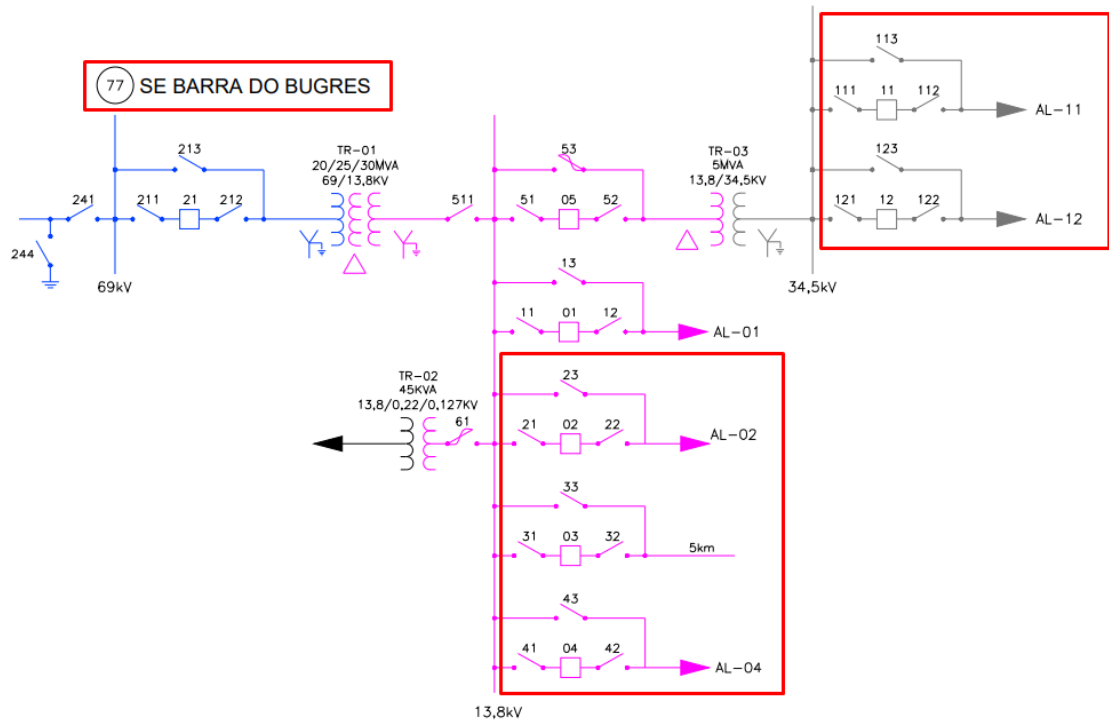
77 SE BARRA DO BUGRES

113
111 11 112
AL-11
123
121 12 122
AL-12
34,5kV

213
241
211 21 212
244
69kV

TR-01
20/25/30MVA
69/13,8KV

511
53
51 05 52

TR-03
5MVA
13,8/34,5KV

13
11 01 12
AL-01

TR-02
45KVA
13,8/0,22/0,127KV
61

23
21 02 22
AL-02
33
31 03 32
5km
43
41 04 42
AL-04
13,8kV